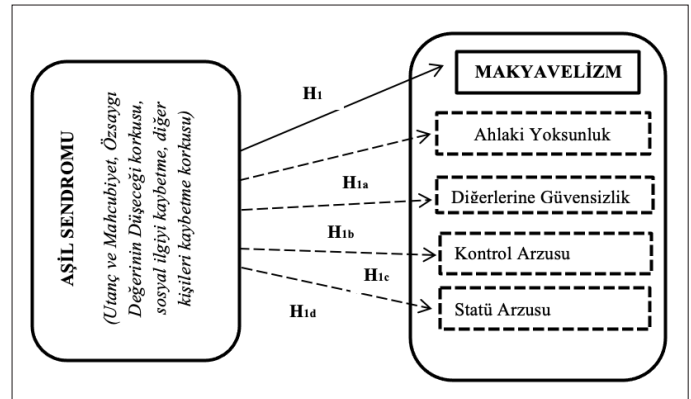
AŞİL SENDROMU

(Utanç ve Mahcubiyet, Özsaygı Değerinin Düşeceği korkusu, sosyal ilgiyi kaybetme, diğer kişileri kaybetme korkusu)

$H_1$

$H_{1a}$

$H_{1b}$

$H_{1c}$

$H_{1d}$

MAKYAVELİZM

Ahlaki Yoksunluk

Diğerlerine Güvensizlik

Kontrol Arzusu

Statü Arzusu